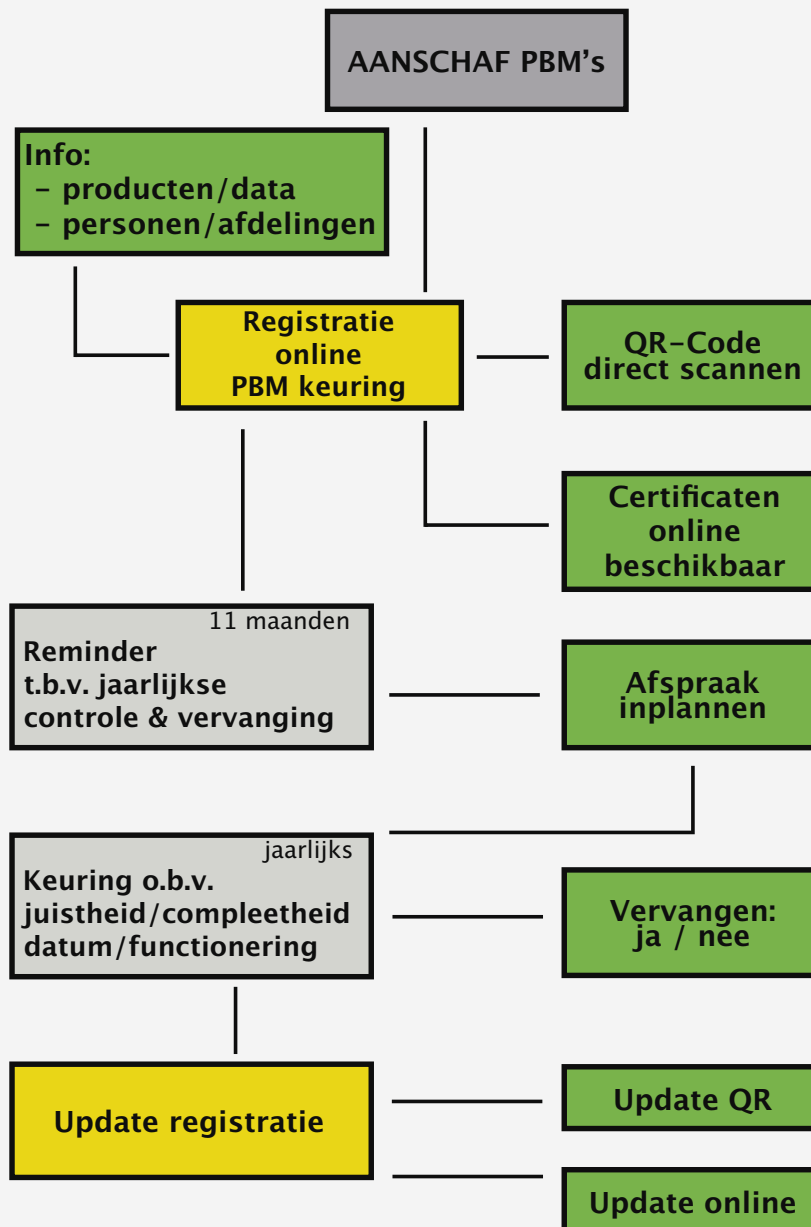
AANSCHAF PBM's

Info:
- producten/data
- personen/afdelingen

Registratie online PBM keuring

QR-Code direct scannen

Certificaten online beschikbaar

11 maanden
Reminder t.b.v. jaarlijkse controle & vervanging

Afspraak inplannen

jaarlijks
Keuring o.b.v. juistheid/compleetheid datum/functionering

Vervangen: ja / nee

Update registratie

Update QR

Update online